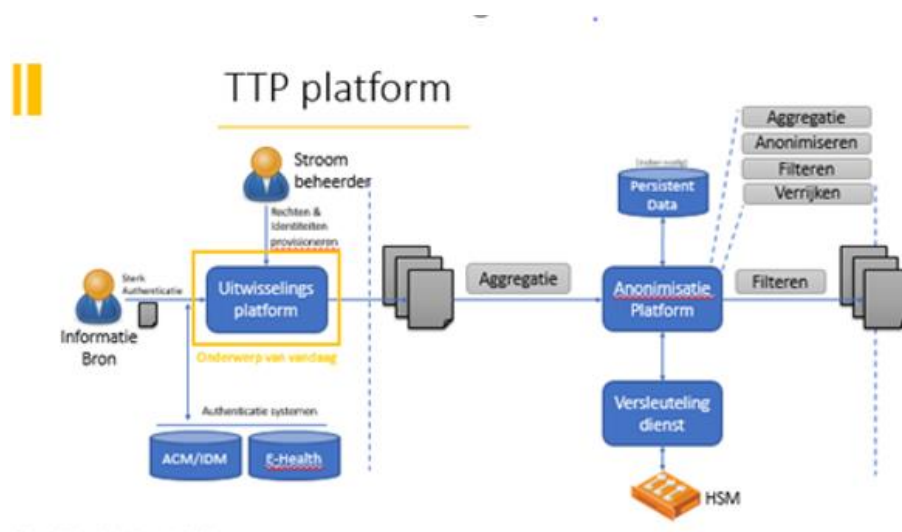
TTP platform

Stroom beheerder

Rechten & Identiteiten provisioneren

Sterk Authenticatie

Informatie Bron

Uitwisselings platform

Onderwerp van vandaag

Authenticatie systemen

ACM/IDM

E-Health

Aggregatie

(indien nodig)

Persistent Data

Anonimisatie Platform

Versleuteling dienst

HSM

Filteren

Aggregatie

Anonimiseren

Filteren

Verrijken